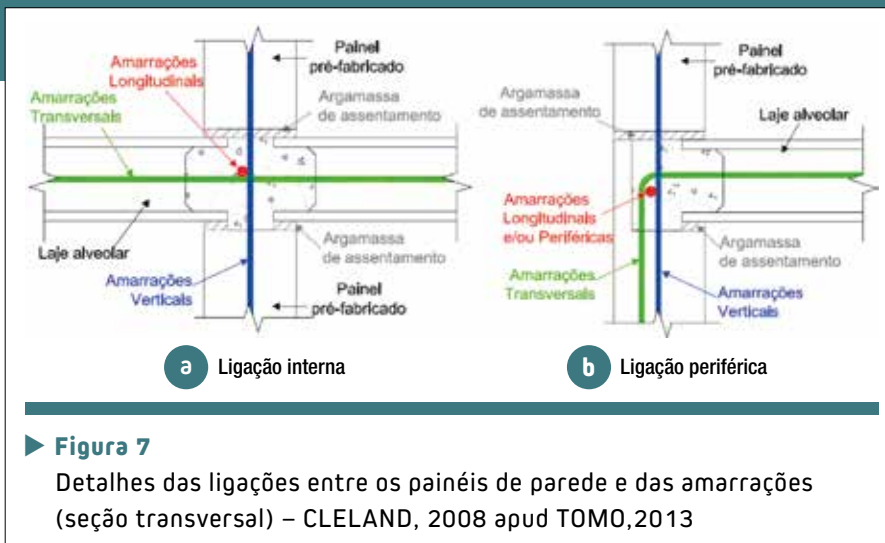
Amarrações Longitudinais

Painel pré-fabricado

Amarrações Transversais

Argamassa de assentamento

Laje alveolar

Argamassa de assentamento

Amarrações Verticais

Painel pré-fabricado

a Ligação interna

Painel pré-fabricado

Argamassa de assentamento

Laje alveolar

Amarrações Longitudinais e/ou Periféricas

Argamassa de assentamento

Amarrações Transversais

Amarrações Verticais

b Ligação periférica

Figura 7

Detalhes das ligações entre os painéis de parede e das amarrações (seção transversal) – CLELAND, 2008 apud TOMO,2013